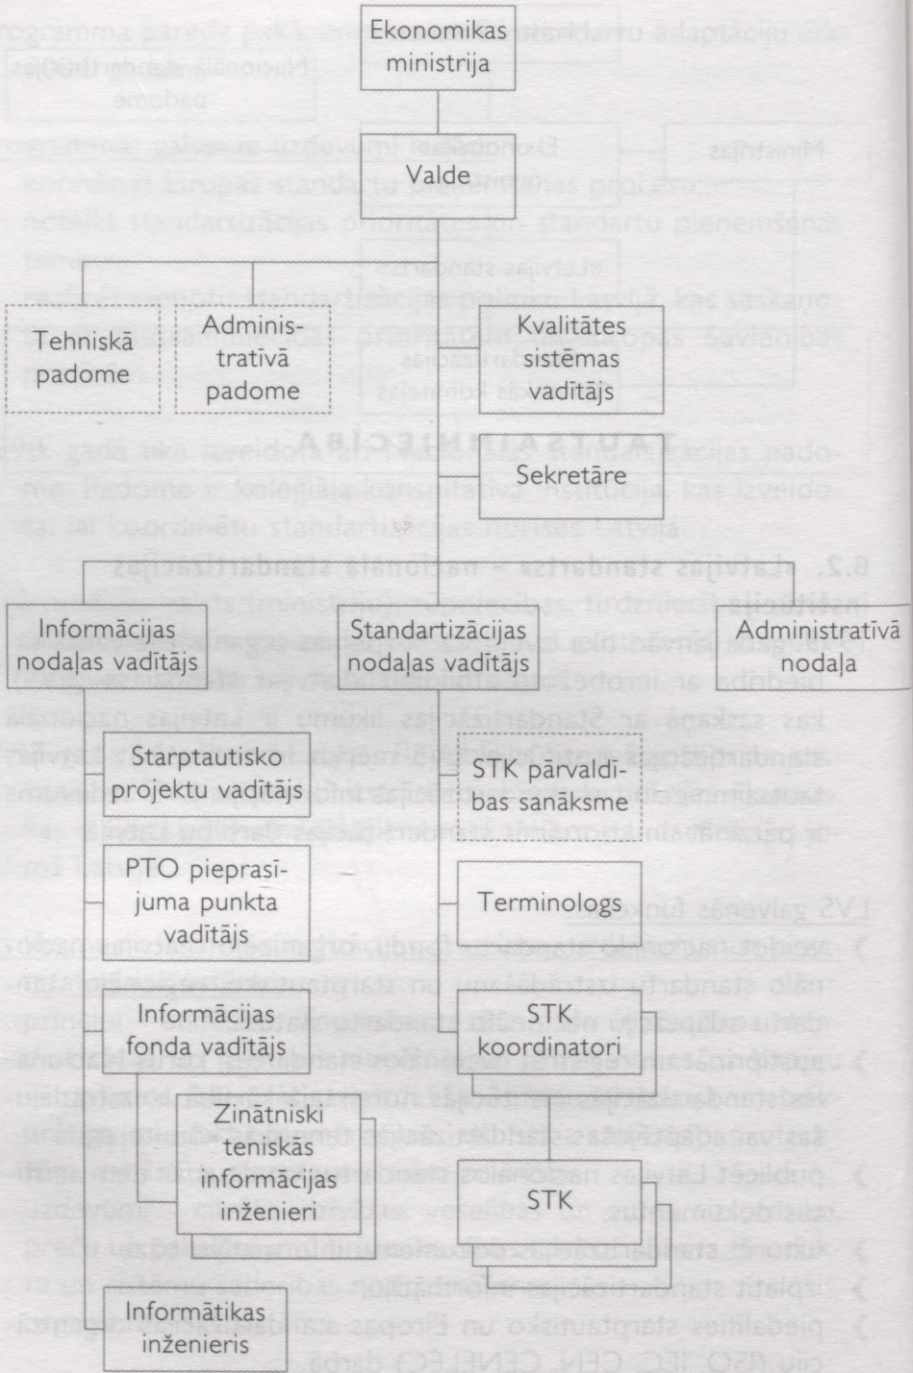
Ekonomikas ministrija

Valde

Tehniskā padome

Administratīvā padome

Kvalitātes sistēmas vadītājs

Sekretāre

Informācijas nodaļas vadītājs

Standartizācijas nodaļas vadītājs

Administratīvā nodaļa

Starptautisko projektu vadītājs

STK pārvaldības sanāksme

PTO pieprasījuma punkta vadītājs

Terminologs

Informācijas fonda vadītājs

STK koordinatori

Zinātniski teniskās informācijas inženieri

STK

Informātikas inženieris